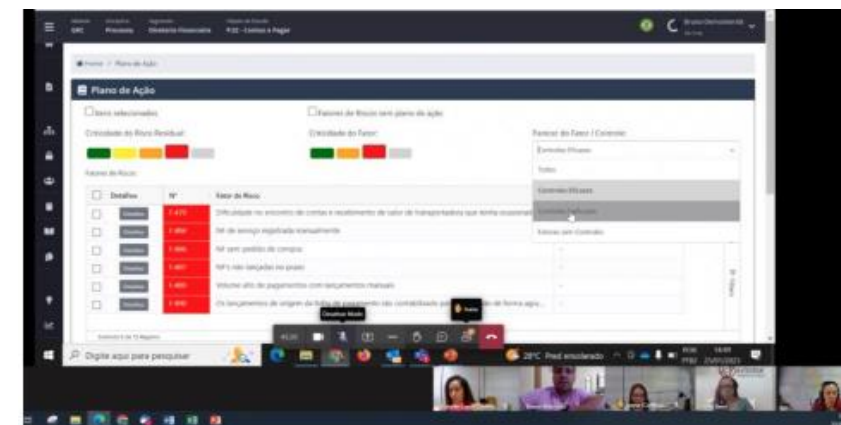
Plano de Ação

Itens selecionados

Fatores de Risco sem plano de ação

Criticidade do Risco Residual

Criticidade do Fator

Parecer do Fator / Controles

Controles Eficazes

Todos

Controles Eficazes

Controles Ineficazes

Fatores sem Controles

Fatores de Risco

Detalhes

Nº

Fator de Risco

Dificuldade no encontro de contas e recebimento de valor de transportadora que tenha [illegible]

NF de serviço registrada manualmente

NF sem pedido de compra

NF's não lançadas no prazo

Volume alto de pagamentos com lançamentos manuais

Os lançamentos de origem da folha de pagamento são contabilizados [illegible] de forma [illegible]

Digite aqui para pesquisar

28°C Pred ensolarado

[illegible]